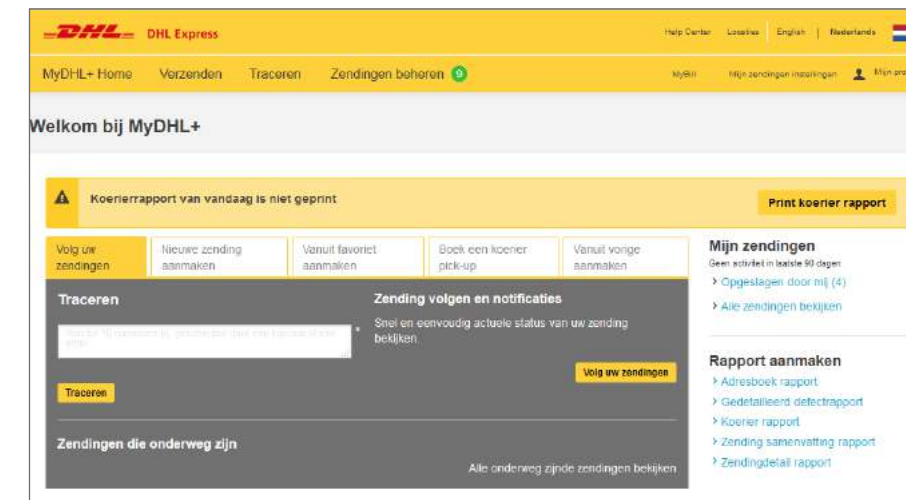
DHL DHL Express

Help Center Locaties English | Nederlands

MyDHL+ Home Verzenden Traceren Zendingen beheren 9

MyBill Mijn zendingen instellingen Mijn pro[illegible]

Welkom bij MyDHL+

Koerierrapport van vandaag is niet geprint

Print koerier rapport

Volg uw zendingen

Nieuwe zending aanmaken

Vanuit favoriet aanmaken

Boek een koerier pick-up

Vanuit vorige aanmaken

Traceren

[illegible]

Traceren

Zending volgen en notificaties

Snel en eenvoudig actuele status van uw zending bekijken

Volg uw zendingen

Zendingen die onderweg zijn

Alle onderweg zijnde zendingen bekijken

Mijn zendingen

Geen activiteit in laatste 90 dagen

> Opgeslagen door mij (4)

> Alle zendingen bekijken

Rapport aanmaken

> Adresboek rapport

> Gedetailleerd defectrapport

> Koerier rapport

> Zending samenvatting rapport

> Zendingdetail rapport